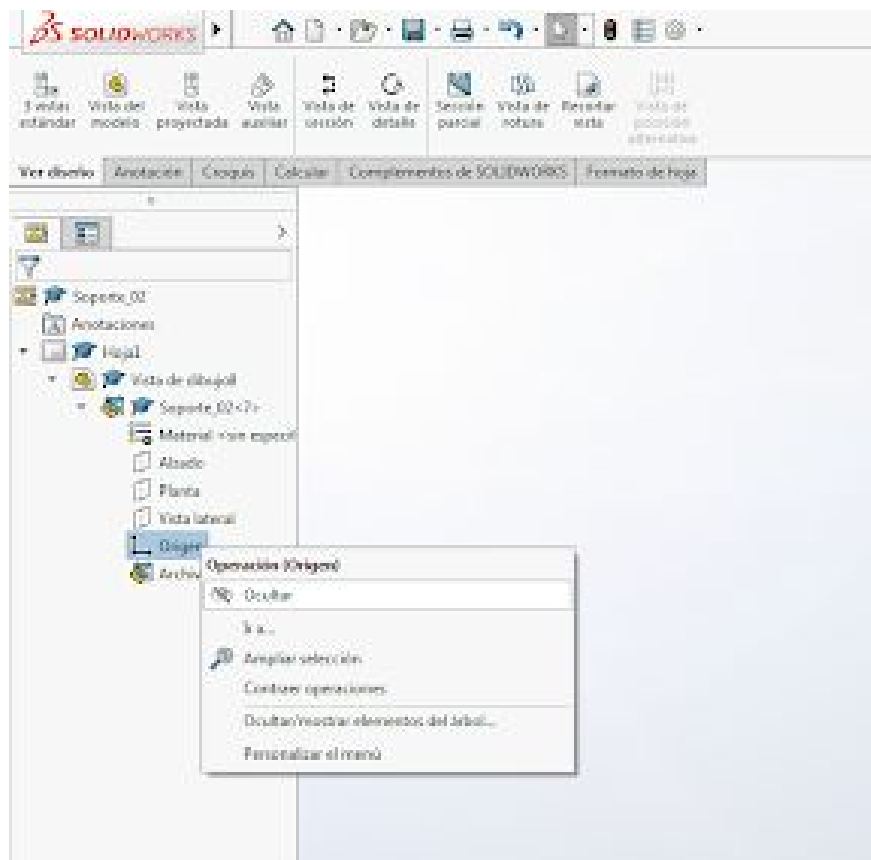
SOLIDWORKS

3 vistas estándar
Vista del modelo
Vista proyectada
Vista auxiliar
Vista de sección
Vista de detalle
Sección parcial
Vista de rotura
Recortar vista
Vista de posición alternativa

Ver diseño
Anotación
Croquis
Calcular
Complementos de SOLIDWORKS
Formato de hoja

Soporte_02
Anotaciones
Hoja1
Vista de dibujo8
Soporte_02<7>
Material <sin especif
Alzado
Planta
Vista lateral
Origen
Archiv

Operación (Origen)
Ocultar
Ir a...
Ampliar selección
Contraer operaciones
Ocultar/mostrar elementos del árbol...
Personalizar el menú